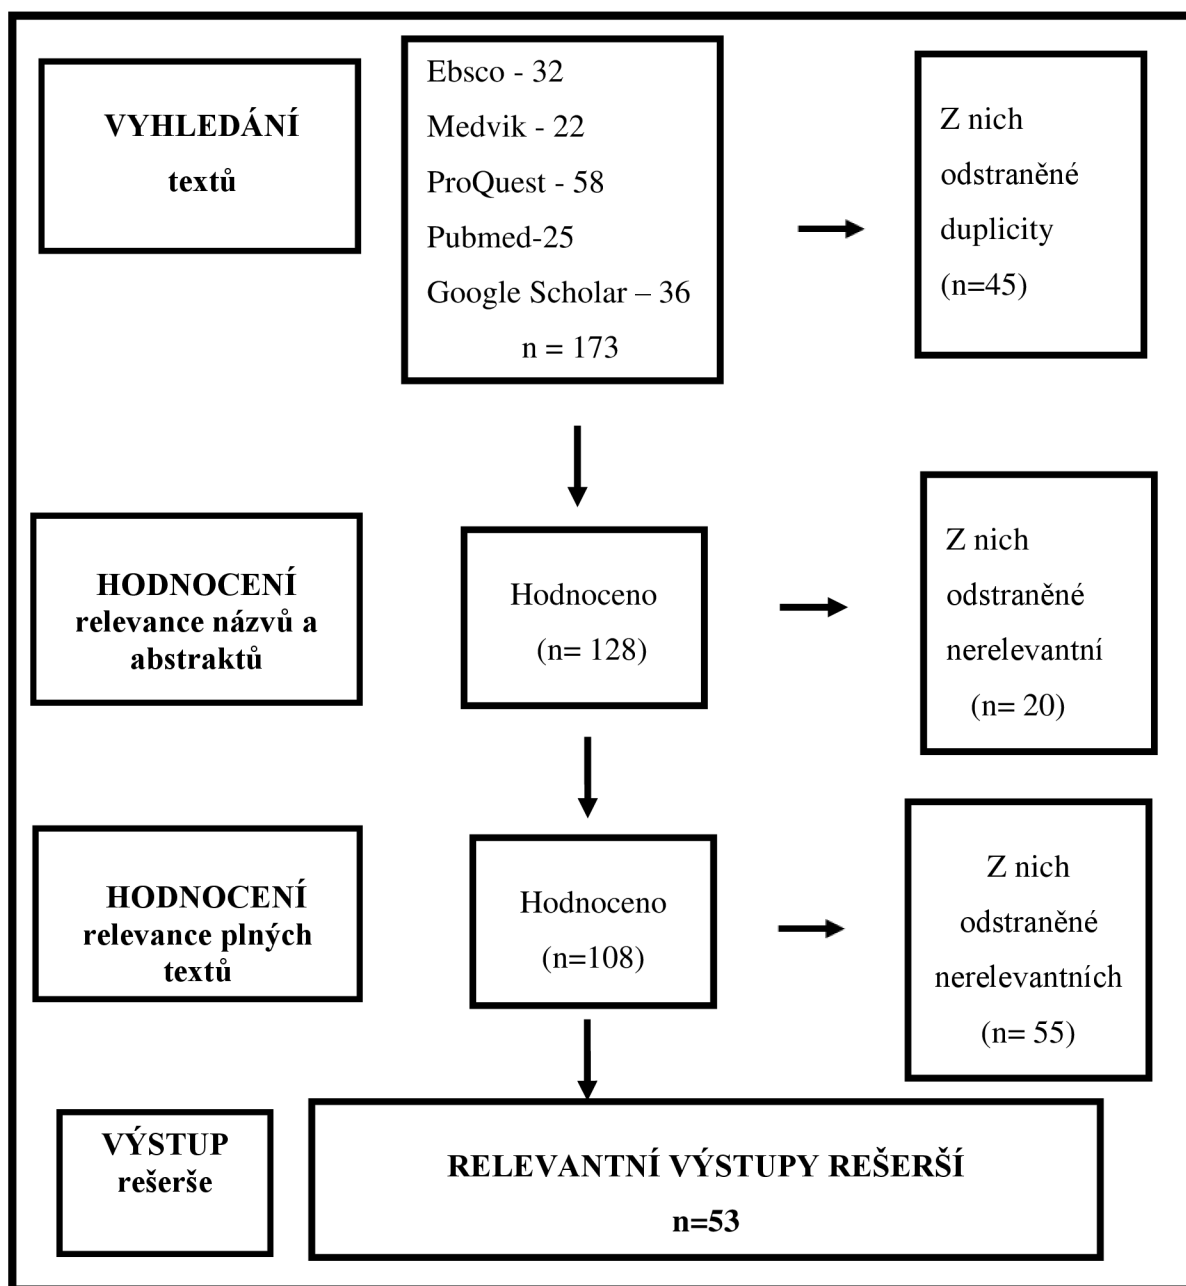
VYHLEDÁNÍ
textů

Ebsco - 32
Medvik - 22
ProQuest - 58
Pubmed-25
Google Scholar – 36
n = 173

Z nich
odstraněné
duplicity
(n=45)

HODNOCENÍ
relevance názvů a
abstraktů

Hodnoceno
(n= 128)

Z nich
odstraněné
nerelevantní
(n= 20)

HODNOCENÍ
relevance plných
textů

Hodnoceno
(n=108)

Z nich
odstraněné
nerelevantních
(n= 55)

VÝSTUP
rešerše

RELEVANTNÍ VÝSTUPY REŠERŠÍ
n=53